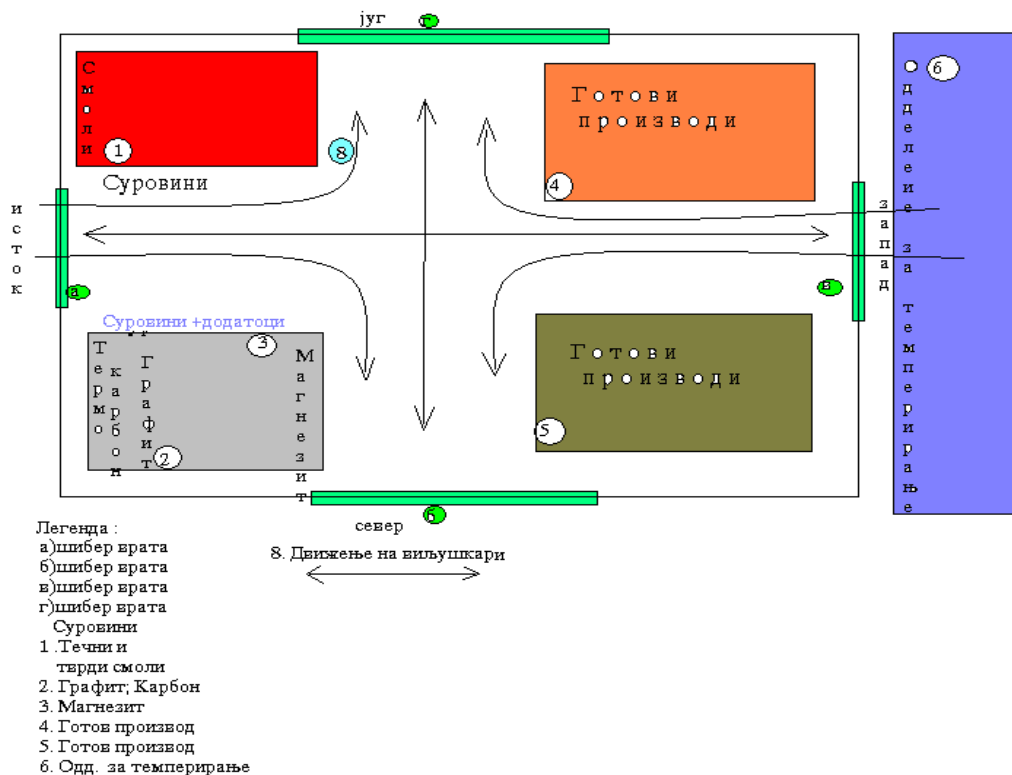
југ г

Смоли 1

8

Суровини

Готови производи

4

Одделение за темперирање 6

исток

запад

а

в

Суровини +додатоци

3

Термо

карбон

Графит 2

Магнезит

Готови производи

5

север б

Легенда :
а)шибер врата
б)шибер врата
в)шибер врата
г)шибер врата
Суровини
1 .Течни и тврди смоли
2. Графит; Карбон
3. Магнезит
4. Готов производ
5. Готов производ
6. Одд. за темперирање

8. Движење на виљушкари